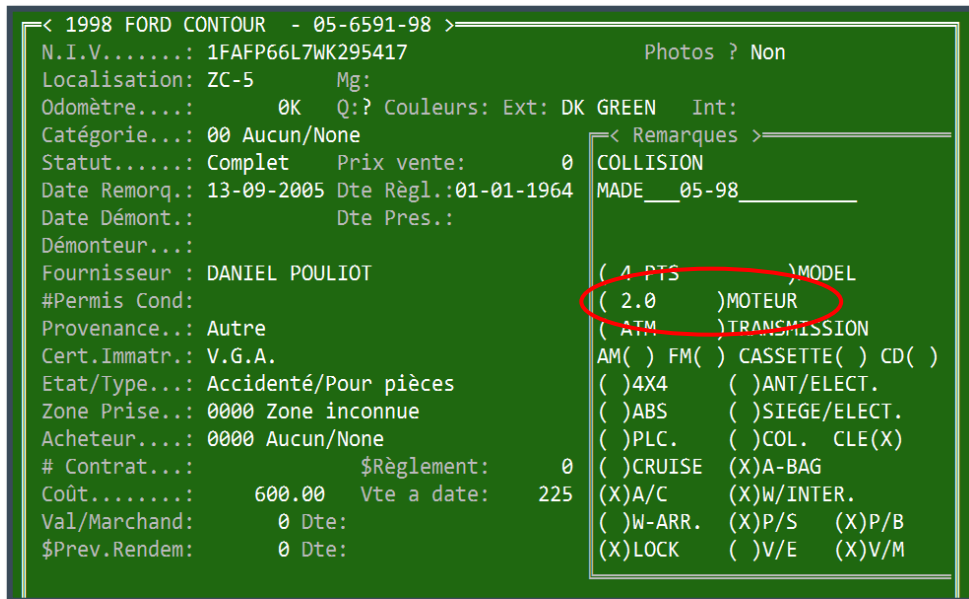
< 1998 FORD CONTOUR - 05-6591-98 >

N.I.V.......: 1FAFP66L7WK295417 Photos ? Non
Localisation: ZC-5 Mg:
Odomètre....: 0K Q:? Couleurs: Ext: DK GREEN Int:
Catégorie...: 00 Aucun/None
Statut......: Complet Prix vente: 0
Date Remorq.: 13-09-2005 Dte Règl.:01-01-1964
Date Démont.: Dte Pres.:
Démonteur...:
Fournisseur : DANIEL POULIOT
#Permis Cond:
Provenance..: Autre
Cert.Immatr.: V.G.A.
Etat/Type...: Accidenté/Pour pièces
Zone Prise..: 0000 Zone inconnue
Acheteur....: 0000 Aucun/None
# Contrat...: $Règlement: 0
Coût........: 600.00 Vte a date: 225
Val/Marchand: 0 Dte:
$Prev.Rendem: 0 Dte:

< Remarques >
COLLISION
MADE___05-98_________

( 4 PTS )MODEL
( 2.0 )MOTEUR
( ATM )TRANSMISSION
AM( ) FM( ) CASSETTE( ) CD( )
( )4X4 ( )ANT/ELECT.
( )ABS ( )SIEGE/ELECT.
( )PLC. ( )COL. CLE(X)
( )CRUISE (X)A-BAG
(X)A/C (X)W/INTER.
( )W-ARR. (X)P/S (X)P/B
(X)LOCK ( )V/E (X)V/M